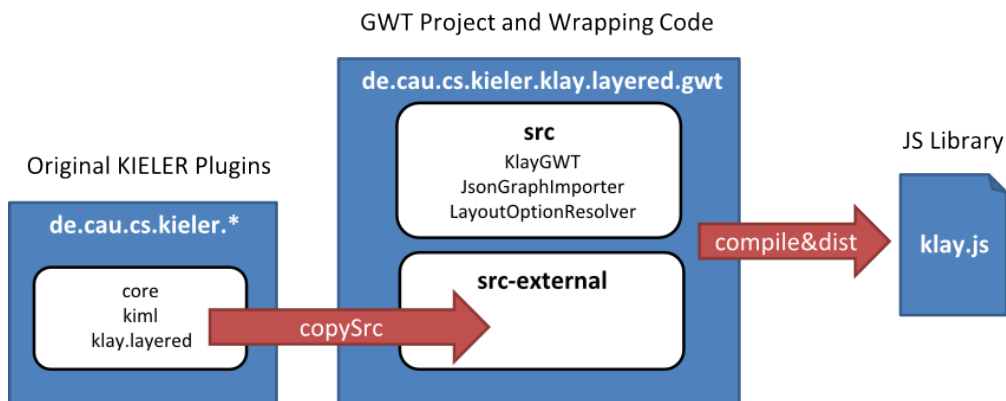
GWT Project and Wrapping Code

Original KIELER Plugins

de.cau.cs.kieler.*

core
kiml
klay.layered

copySrc

de.cau.cs.kieler.klay.layered.gwt

src
KlayGWT
JsonGraphImporter
LayoutOptionResolver

src-external

compile&dist

JS Library

klay.js